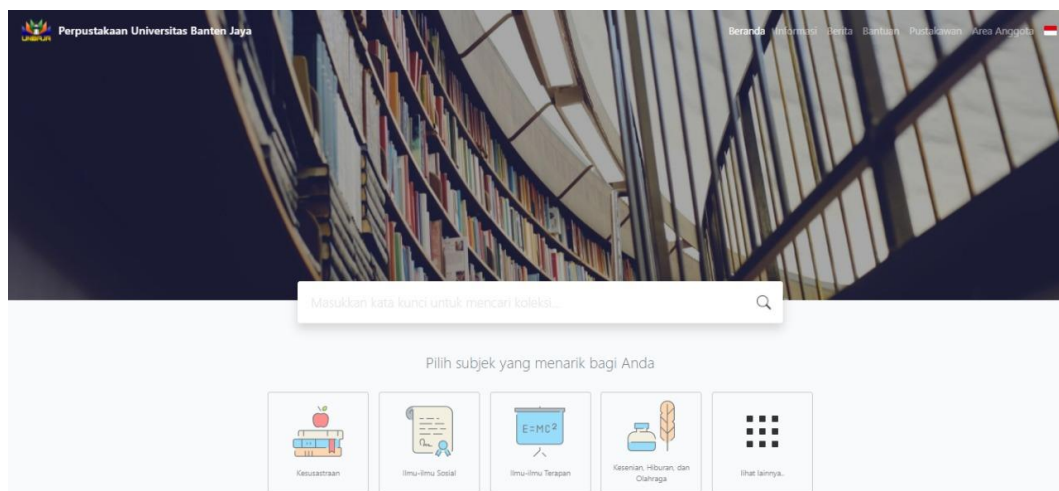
UNBAJA Perpustakaan Universitas Banten Jaya

Beranda Informasi Berita Bantuan Pustakawan Area Anggota

Masukkan kata kunci untuk mencari koleksi...

Pilih subjek yang menarik bagi Anda

Kesusastraan

Ilmu-ilmu Sosial

$E=MC^2$

Ilmu-ilmu Terapan

Kesenian, Hiburan, dan Olahraga

lihat lainnya..